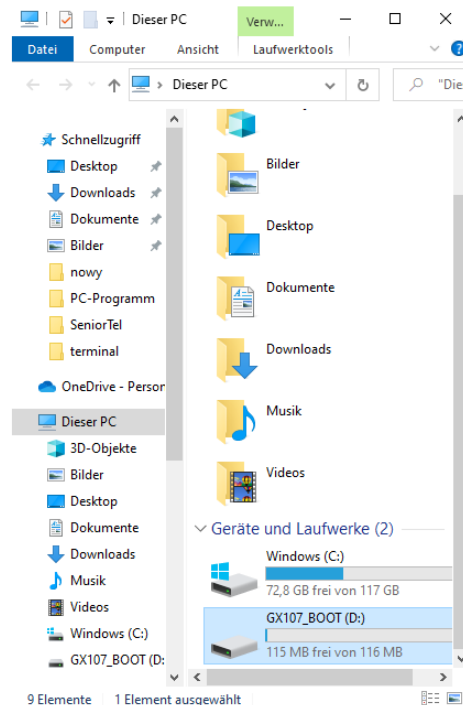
Dieser PC
Verw...
Datei
Computer
Ansicht
Laufwerktools
Dieser PC
"Die

Schnellzugriff
Desktop
Downloads
Dokumente
Bilder
nowy
PC-Programm
SeniorTel
terminal
OneDrive - Persor
Dieser PC
3D-Objekte
Bilder
Desktop
Dokumente
Downloads
Musik
Videos
Windows (C:)
GX107_BOOT (D:

Bilder
Desktop
Dokumente
Downloads
Musik
Videos

Geräte und Laufwerke (2)
Windows (C:)
72,8 GB frei von 117 GB
GX107_BOOT (D:)
115 MB frei von 116 MB

9 Elemente
1 Element ausgewählt